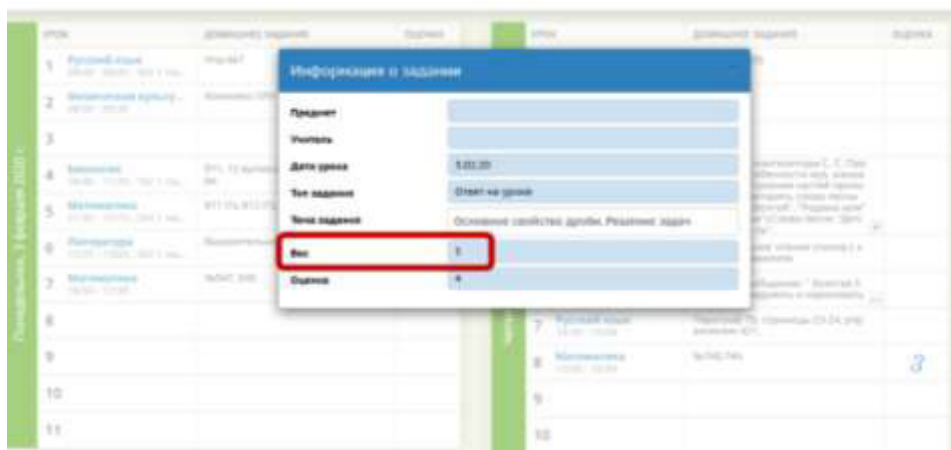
Урок | Домашнее задание | Оценка

1 Русский язык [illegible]

2 Физическая культу... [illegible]

3

4 Биология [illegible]

5 Математика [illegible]

6 Литература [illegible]

7 Математика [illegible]

8

9

10

11

Понедельник, 3 февраля 2020 г.

Информация о задании

Предмет

Учитель

Дата урока 5.02.20

Тип задания Ответ на уроке

Тема задания Основное свойство дроби. Решение задач

Вес 1

Оценка 4

Урок | Домашнее задание | Оценка

7 Русский язык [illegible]

8 Математика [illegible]

9

10

3